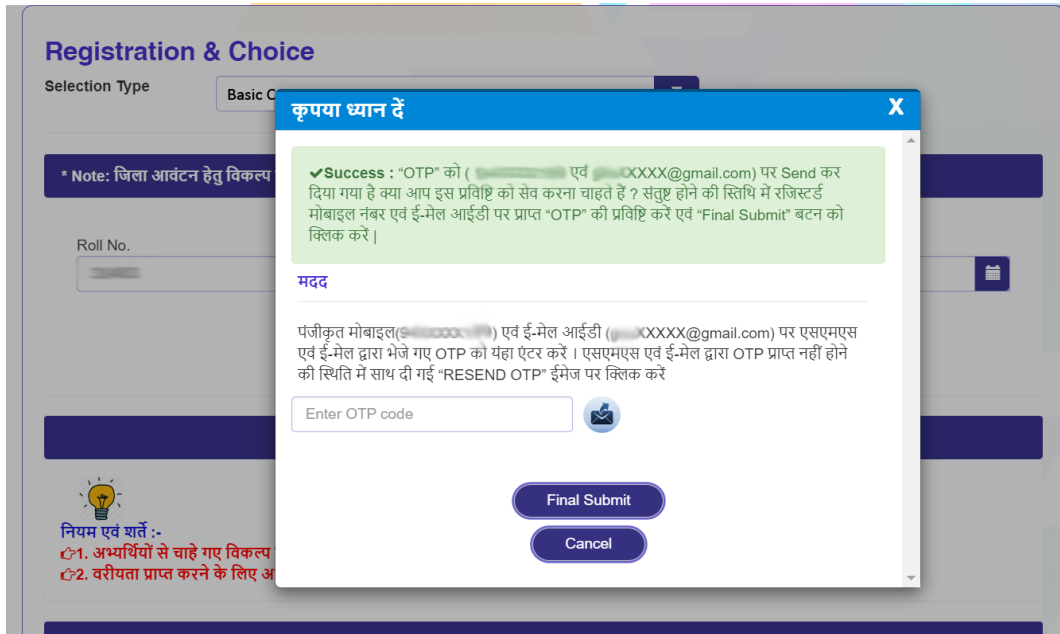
Registration & Choice

Selection Type

Basic C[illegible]

* Note: जिला आवंटन हेतु विकल्प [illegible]

Roll No.

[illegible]

नियम एवं शर्ते :-

1. अभ्यर्थियों से चाहे गए विकल्प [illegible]

2. वरीयता प्राप्त करने के लिए अ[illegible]

कृपया ध्यान दें

X

✔Success : "OTP" को ( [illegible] एवं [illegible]XXXX@gmail.com) पर Send कर दिया गया है क्या आप इस प्रविष्टि को सेव करना चाहते हैं ? संतुष्ट होने की स्थिति में रजिस्टर्ड मोबाइल नंबर एवं ई-मेल आईडी पर प्राप्त "OTP" की प्रविष्टि करें एवं "Final Submit" बटन को क्लिक करें |

मदद

पंजीकृत मोबाइल([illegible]) एवं ई-मेल आईडी ([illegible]XXXX@gmail.com) पर एसएमएस एवं ई-मेल द्वारा भेजे गए OTP को यहा एंटर करें । एसएमएस एवं ई-मेल द्वारा OTP प्राप्त नहीं होने की स्थिति में साथ दी गई "RESEND OTP" ईमेज पर क्लिक करें

Enter OTP code

Final Submit

Cancel